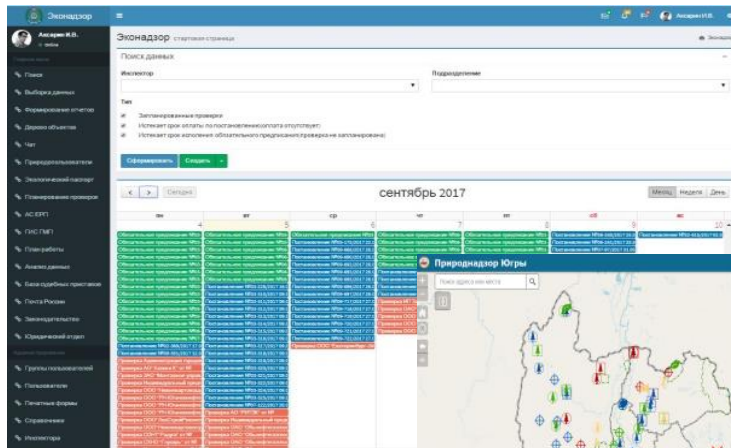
Эконадзор

Аксарин И.В.
Online

Поиск
Выборка данных
Формирование отчетов
Дерево объектов
Чат
Природопользователи
Экологический паспорт
Планирование проверки
АС ЕРП
ГИС ГМП
План работы
Анализ данных
База судебных приставов
Почта России
Законодательство
Юридический отдел
Группы пользователей
Пользователи
Печатные формы
Справочники
Инспектора

Аксарин И.В.

Эконадзор стартовая страница

Эконадзор

Поиск данных

Инспектор

Подразделение

Тип

Запланированные проверки

Истекает срок оплаты по постановлению/оплата отсутствует

Истекает срок исполнения обязательного предписания/проверка не запланирована

Сформировать Создать

< > Сегодня

сентябрь 2017

Месяц Неделя День

пн вт ср чт пт сб вс

4 5 6 7 8 9 10

Обязательное предписание №

Постановление №

Проверка

Природнадзор Югры

Поиск адреса или места